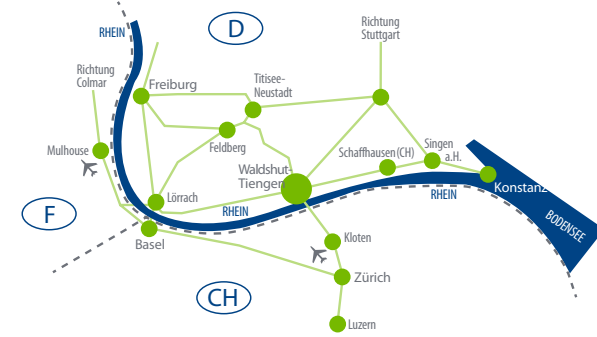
RHEIN
D
Richtung Stuttgart
Richtung Colmar
Freiburg
Titisee-Neustadt
Feldberg
Mulhouse
Singen a.H.
Schaffhausen (CH)
Waldshut-Tiengen
Konstanz
Lörrach
F
RHEIN
RHEIN
BODENSEE
Basel
Kloten
Zürich
CH
Luzern